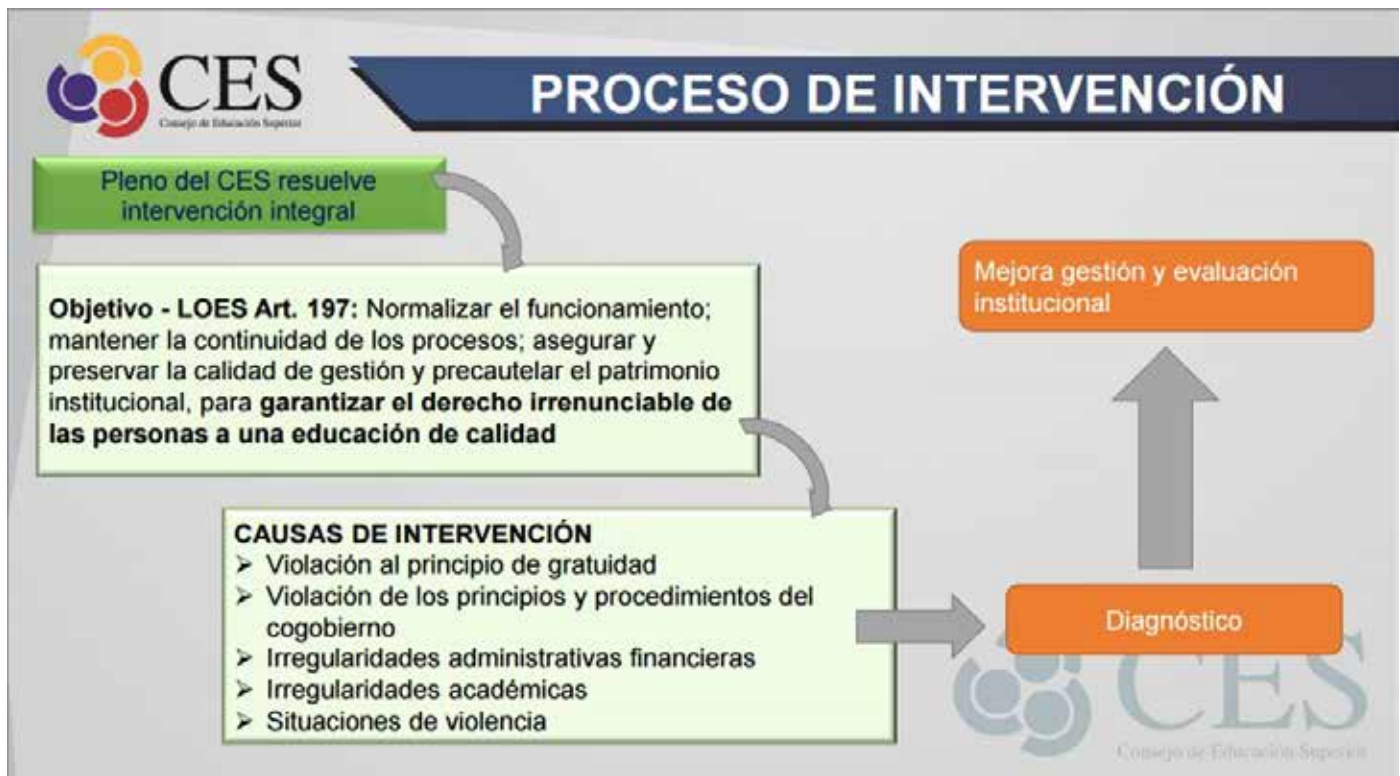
CES
Consejo de Educación Superior

PROCESO DE INTERVENCIÓN

Pleno del CES resuelve intervención integral

**Objetivo - LOES Art. 197:** Normalizar el funcionamiento; mantener la continuidad de los procesos; asegurar y preservar la calidad de gestión y precautelar el patrimonio institucional, para **garantizar el derecho irrenunciable de las personas a una educación de calidad**

Mejora gestión y evaluación institucional

**CAUSAS DE INTERVENCIÓN**
➢ Violación al principio de gratuidad
➢ Violación de los principios y procedimientos del cogobierno
➢ Irregularidades administrativas financieras
➢ Irregularidades académicas
➢ Situaciones de violencia

Diagnóstico

CES
Consejo de Educación Superior